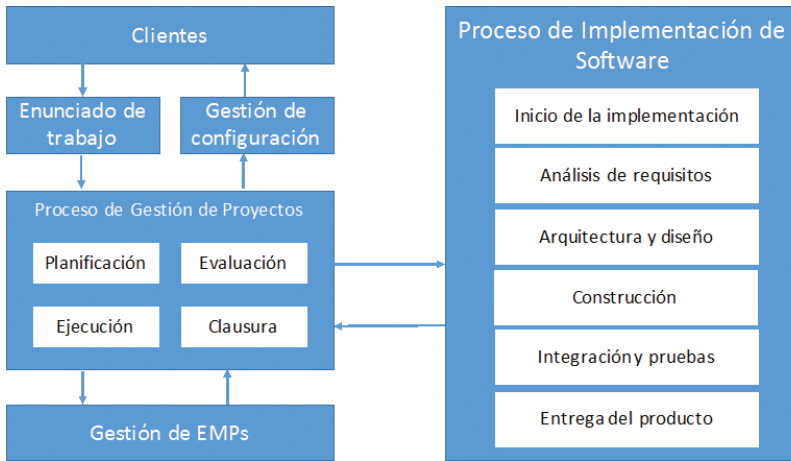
Clientes

Enunciado de trabajo

Gestión de configuración

Proceso de Gestión de Proyectos

Planificación

Evaluación

Ejecución

Clausura

Gestión de EMPs

Proceso de Implementación de Software

Inicio de la implementación

Análisis de requisitos

Arquitectura y diseño

Construcción

Integración y pruebas

Entrega del producto